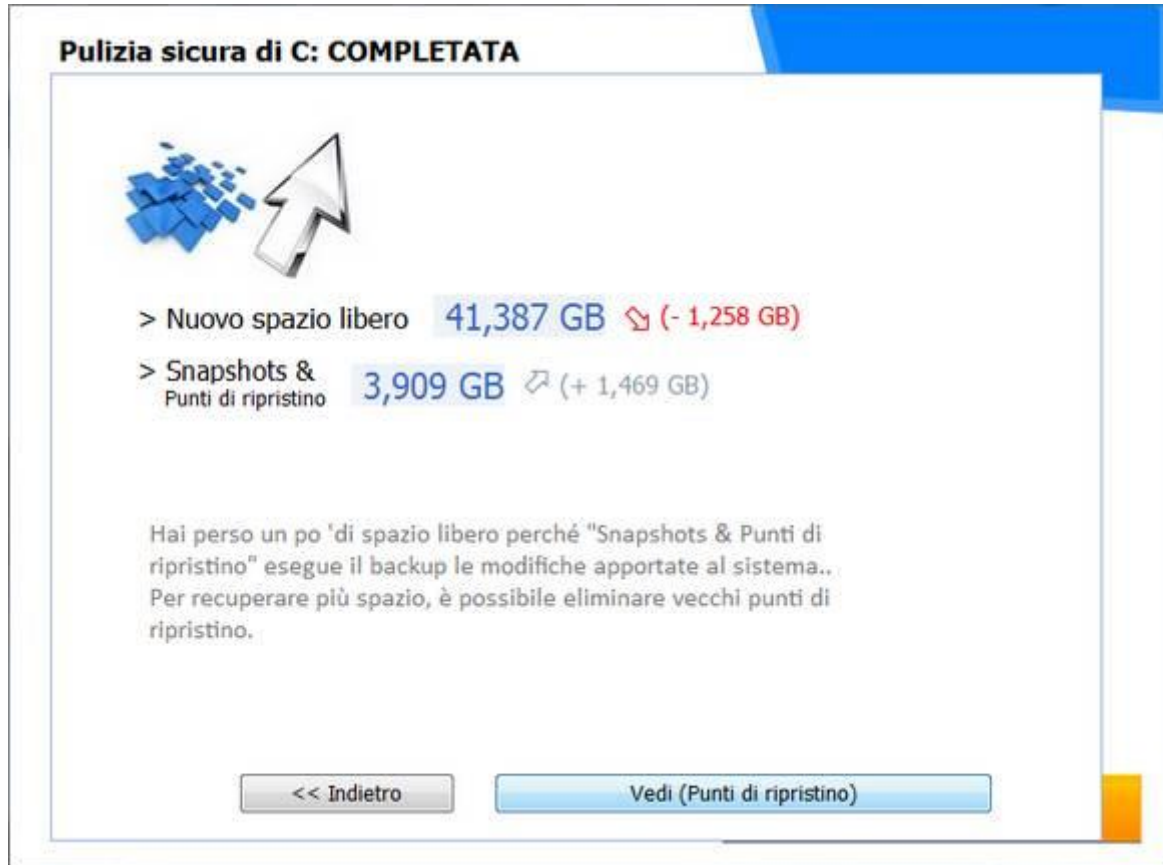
Pulizia sicura di C: COMPLETATA

> Nuovo spazio libero 41,387 GB (- 1,258 GB)

> Snapshots & Punti di ripristino 3,909 GB (+ 1,469 GB)

Hai perso un po 'di spazio libero perché "Snapshots & Punti di ripristino" esegue il backup le modifiche apportate al sistema.. Per recuperare più spazio, è possibile eliminare vecchi punti di ripristino.

<< Indietro

Vedi (Punti di ripristino)